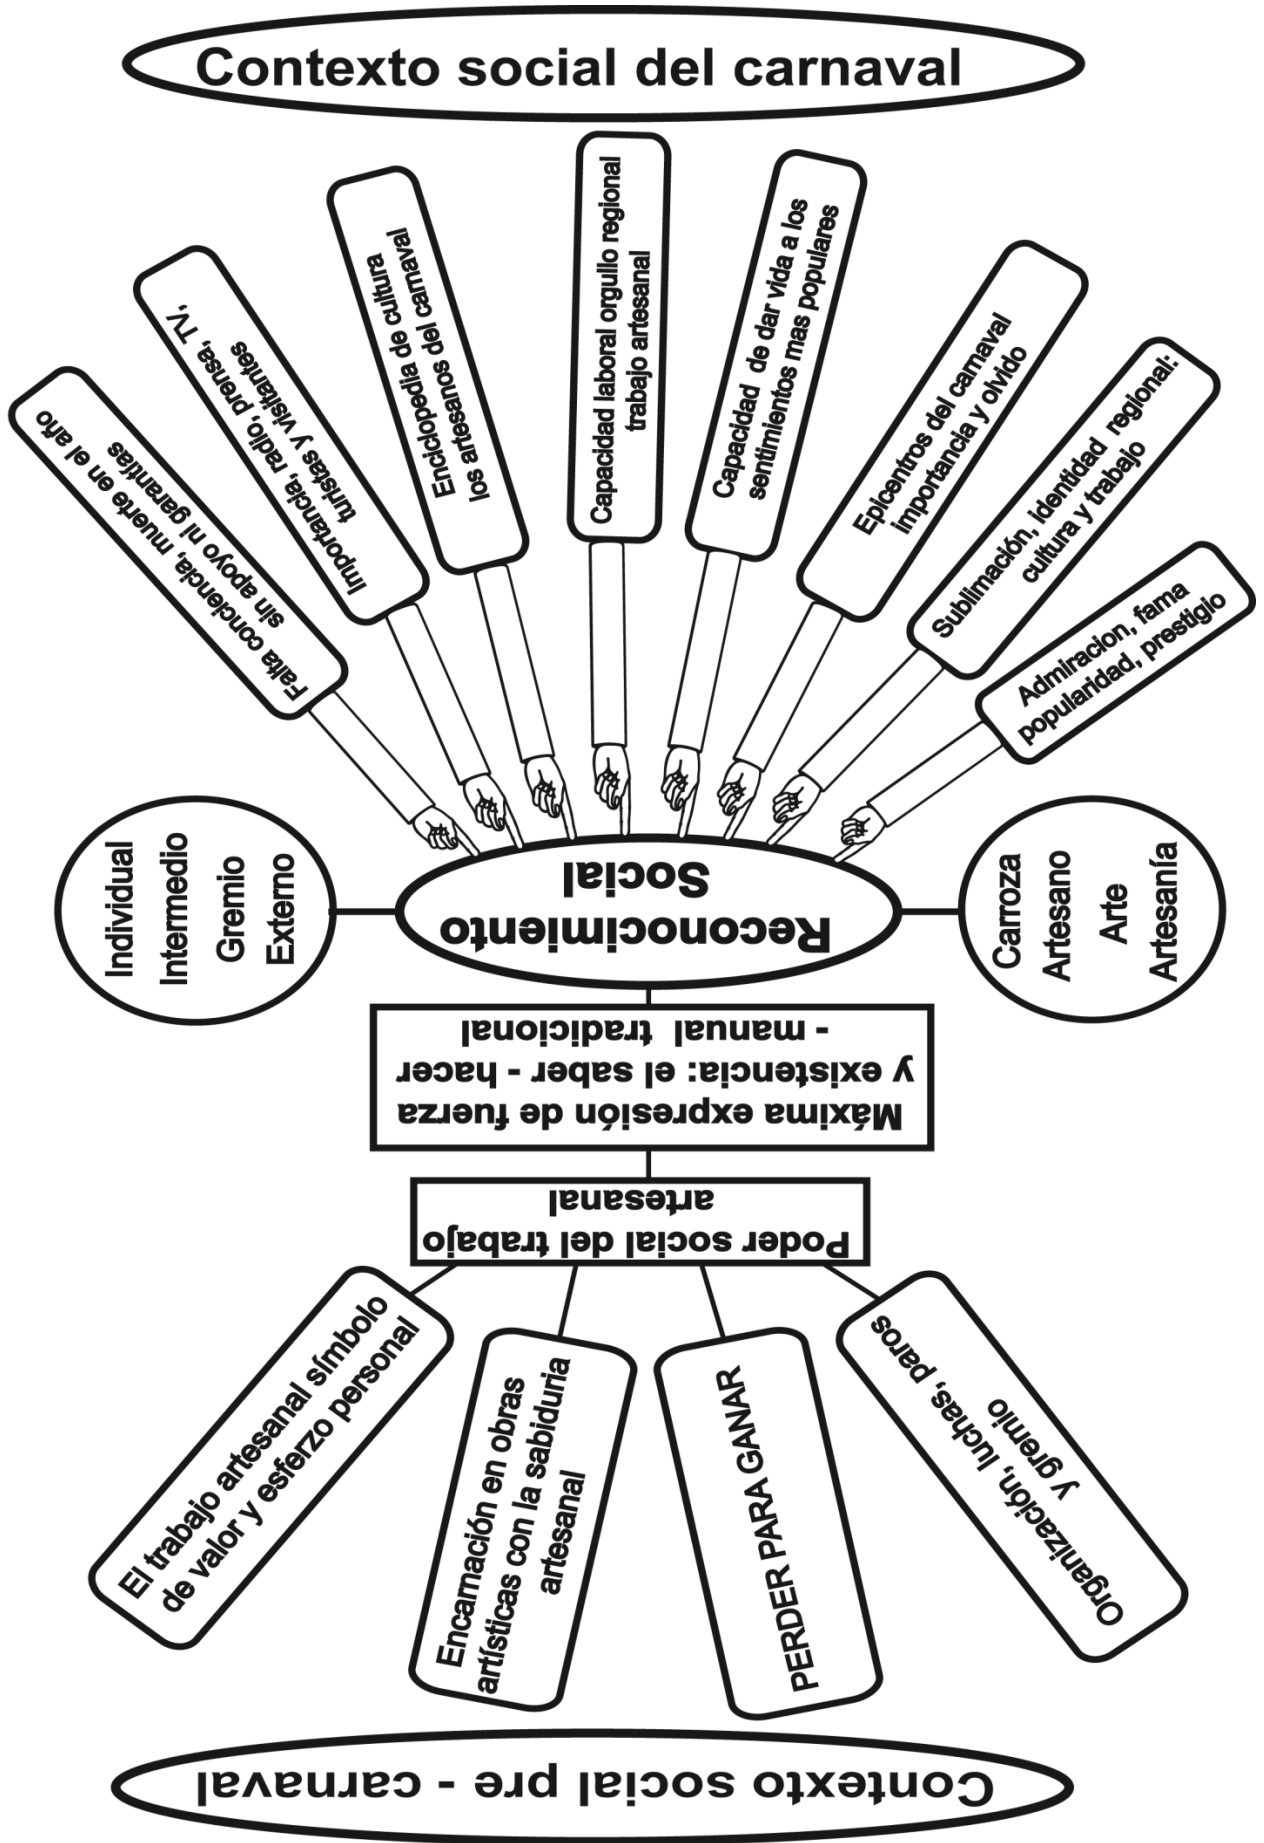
Contexto social del carnaval

Falta conciencia, muerte en el año sin apoyo ni garantías

Importancia, radio, prensa, TV, turistas y visitantes

Enciclopedia de cultura los artesanos del carnaval

Capacidad laboral orgullo regional trabajo artesanal

Capacidad de dar vida a los sentimientos mas populares

Epicentros del carnaval importancia y olvido

Sublimación, identidad regional: cultura y trabajo

Admiracion, fama popularidad, prestigio

Individual
Intermedio
Gremio
Externo

Reconocimiento Social

Carroza
Artesano
Arte
Artesanía

Máxima expresión de fuerza y existencia: el saber - hacer - manual tradicional

Poder social del trabajo artesanal

El trabajo artesanal símbolo de valor y esferzo personal

Encarnación en obras artísticas con la sabiduria artesanal

PERDER PARA GANAR

Organización, luchas, paros y gremio

Contexto social pre - carnaval